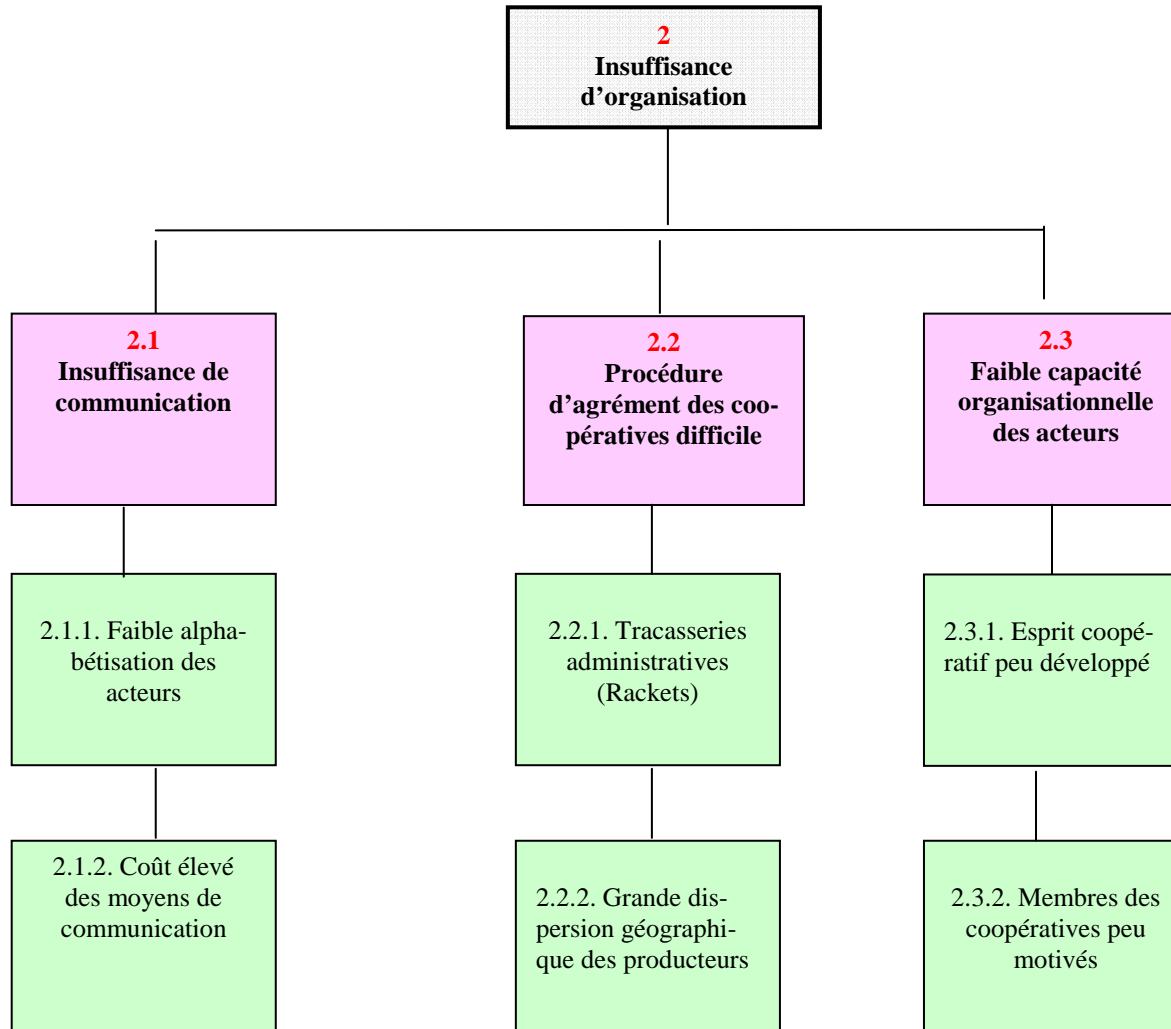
2
Insuffisance d'organisation

2.1
Insuffisance de communication

2.2
Procédure d'agrément des coopératives difficile

2.3
Faible capacité organisationnelle des acteurs

2.1.1. Faible alphabétisation des acteurs

2.2.1. Tracasseries administratives (Rackets)

2.3.1. Esprit coopératif peu développé

2.1.2. Coût élevé des moyens de communication

2.2.2. Grande dispersion géographique des producteurs

2.3.2. Membres des coopératives peu motivés